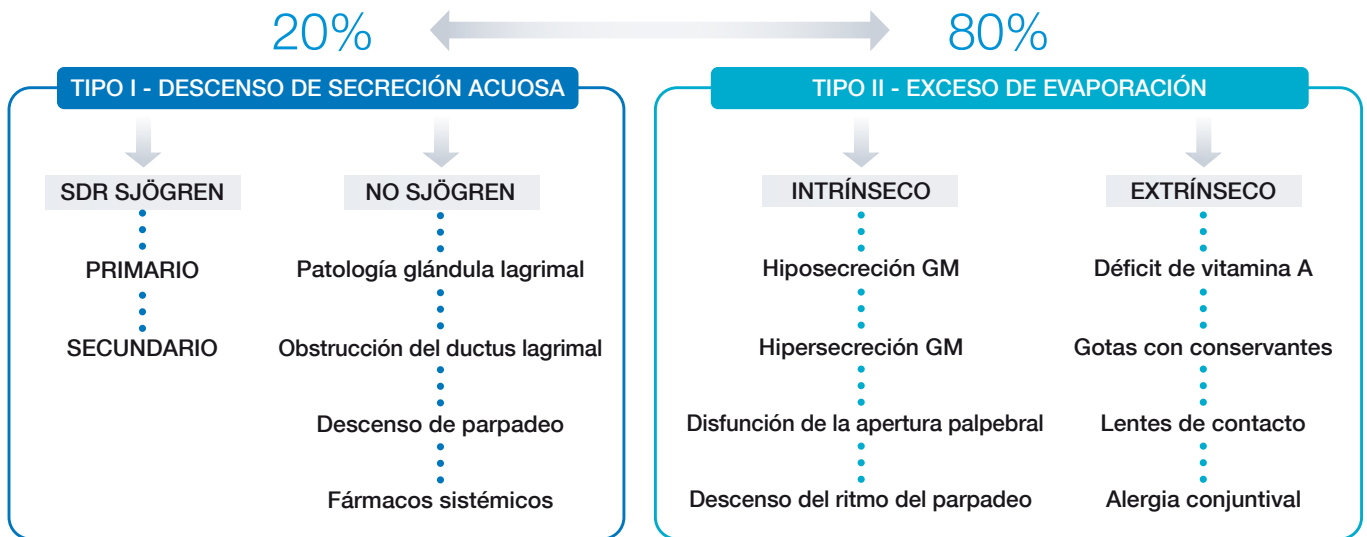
20%

80%

TIPO I - DESCENSO DE SECRECIÓN ACUOSA

SDR SJÖGREN

PRIMARIO

SECUNDARIO

NO SJÖGREN

Patología glándula lagrimal

Obstrucción del ductus lagrimal

Descenso de parpadeo

Fármacos sistémicos

TIPO II - EXCESO DE EVAPORACIÓN

INTRÍNSECO

Hiposecreción GM

Hipersecreción GM

Disfunción de la apertura palpebral

Descenso del ritmo del parpadeo

EXTRÍNSECO

Déficit de vitamina A

Gotas con conservantes

Lentes de contacto

Alergia conjuntival